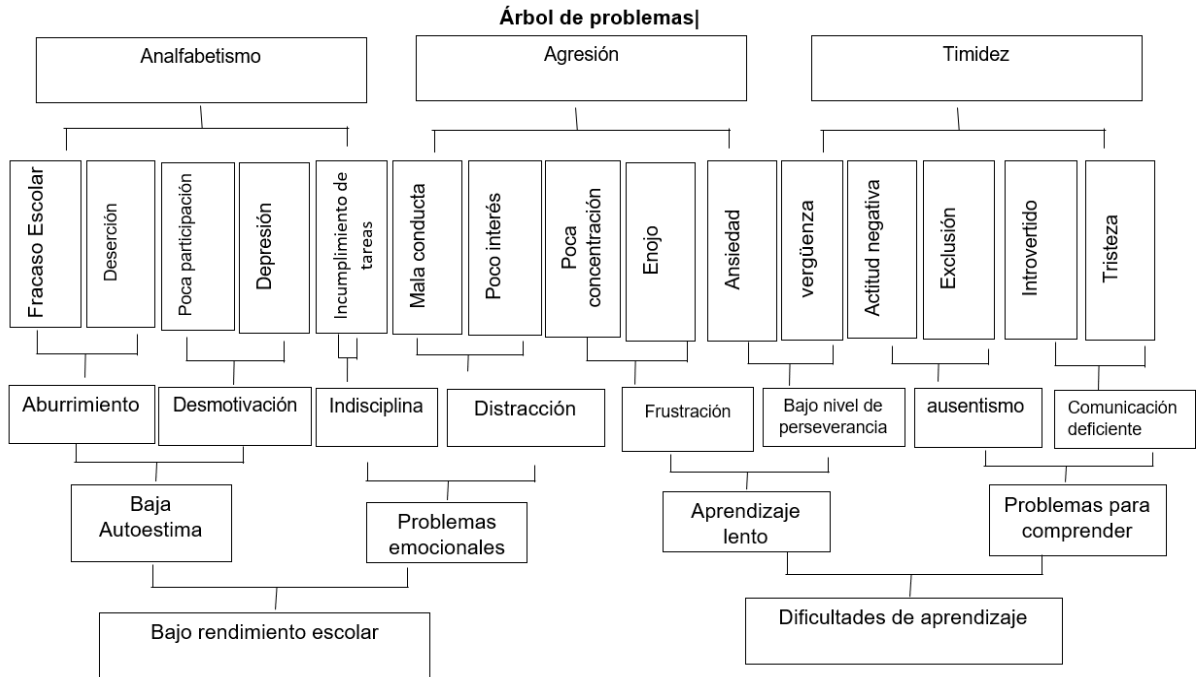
Árbol de problemas|

Analfabetismo

Agresión

Timidez

Fracaso Escolar

Deserción

Poca participación

Depresión

Incumplimiento de tareas

Mala conducta

Poco interés

Poca concentración

Enojo

Ansiedad

vergüenza

Actitud negativa

Exclusión

Introvertido

Tristeza

Aburrimiento

Desmotivación

Indisciplina

Distracción

Frustración

Bajo nivel de perseverancia

ausentismo

Comunicación deficiente

Baja Autoestima

Problemas emocionales

Aprendizaje lento

Problemas para comprender

Bajo rendimiento escolar

Dificultades de aprendizaje